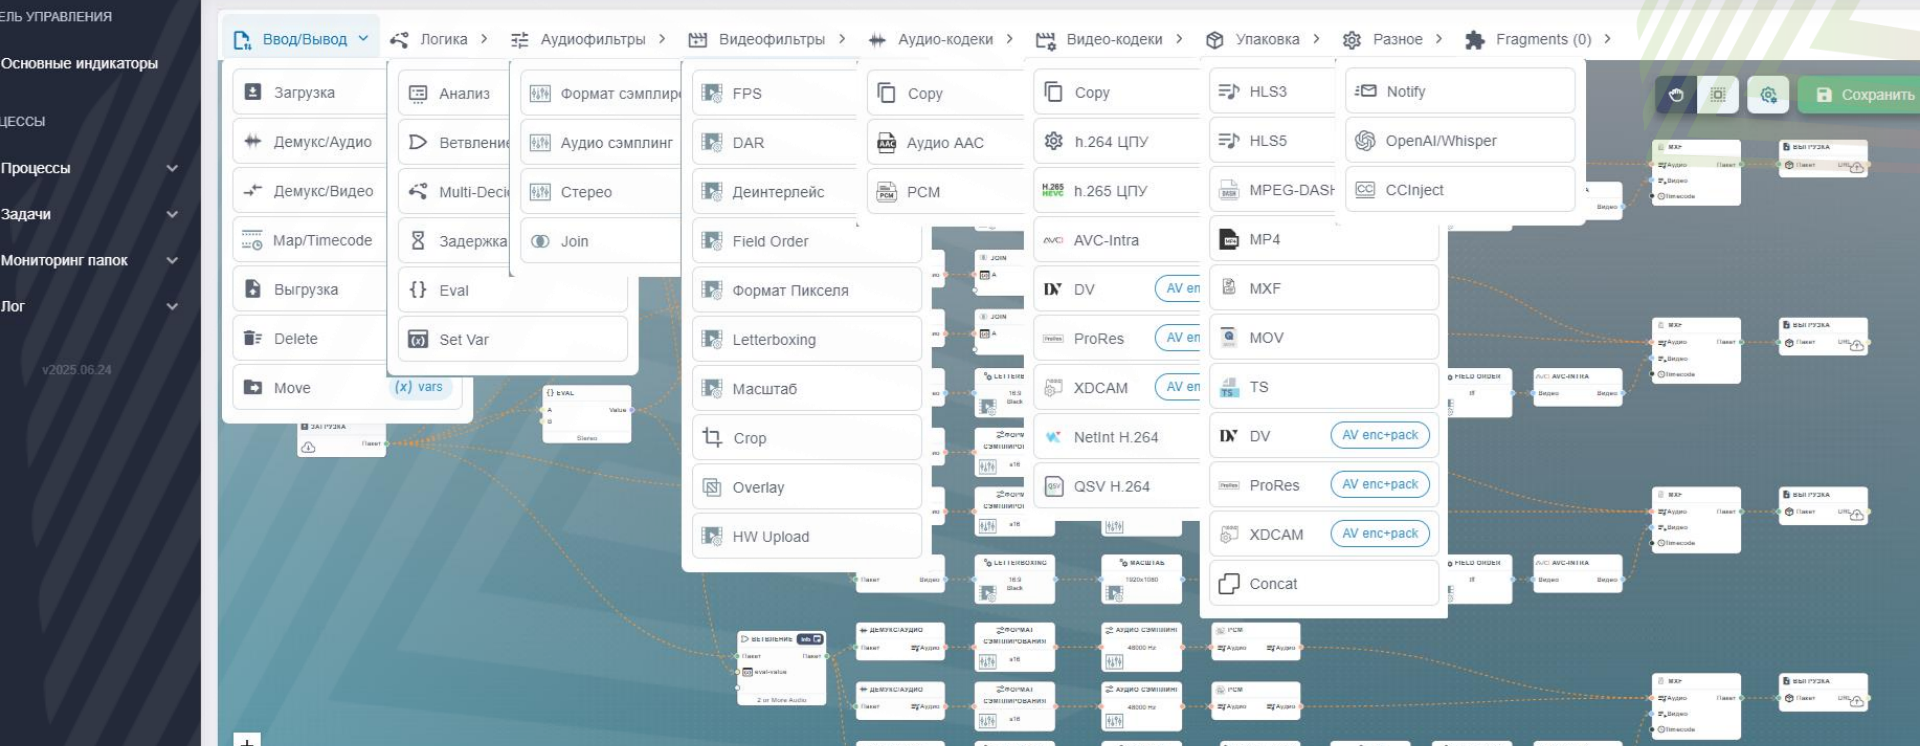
ЕЛЬ УПРАВЛЕНИЯ

Основные индикаторы

ЦЕССЫ

Процессы

Задачи

Мониторинг папок

Лог

v2025.06.24

Ввод/Вывод Логика Аудиофильтры Видеофильтры Аудио-кодеки Видео-кодеки Упаковка Разное Fragments (0)

Загрузка
Демукс/Аудио
Демукс/Видео
Map/Timecode
Выгрузка
Delete
Move
(x) vars

Анализ
Ветвление
Multi-Deci
Задержка
Eval
Set Var

Формат сэмплир
Аудио сэмплинг
Стерео
Join

FPS
DAR
Деинтерлейс
Field Order
Формат Пикселя
Letterboxing
Масштаб
Crop
Overlay
HW Upload

Copy
Аудио AAC
PCM

Copy
h.264 ЦПУ
h.265 ЦПУ
AVC-Intra
DV AV en
ProRes AV en
XDCAM AV en
NetInt H.264
QSV H.264

HLS3
HLS5
MPEG-DASH
MP4
MXF
MOV
TS
DV AV enc+pack
ProRes AV enc+pack
XDCAM AV enc+pack
Concat

Notify
OpenAI/Whisper
CCInject

Сохранить